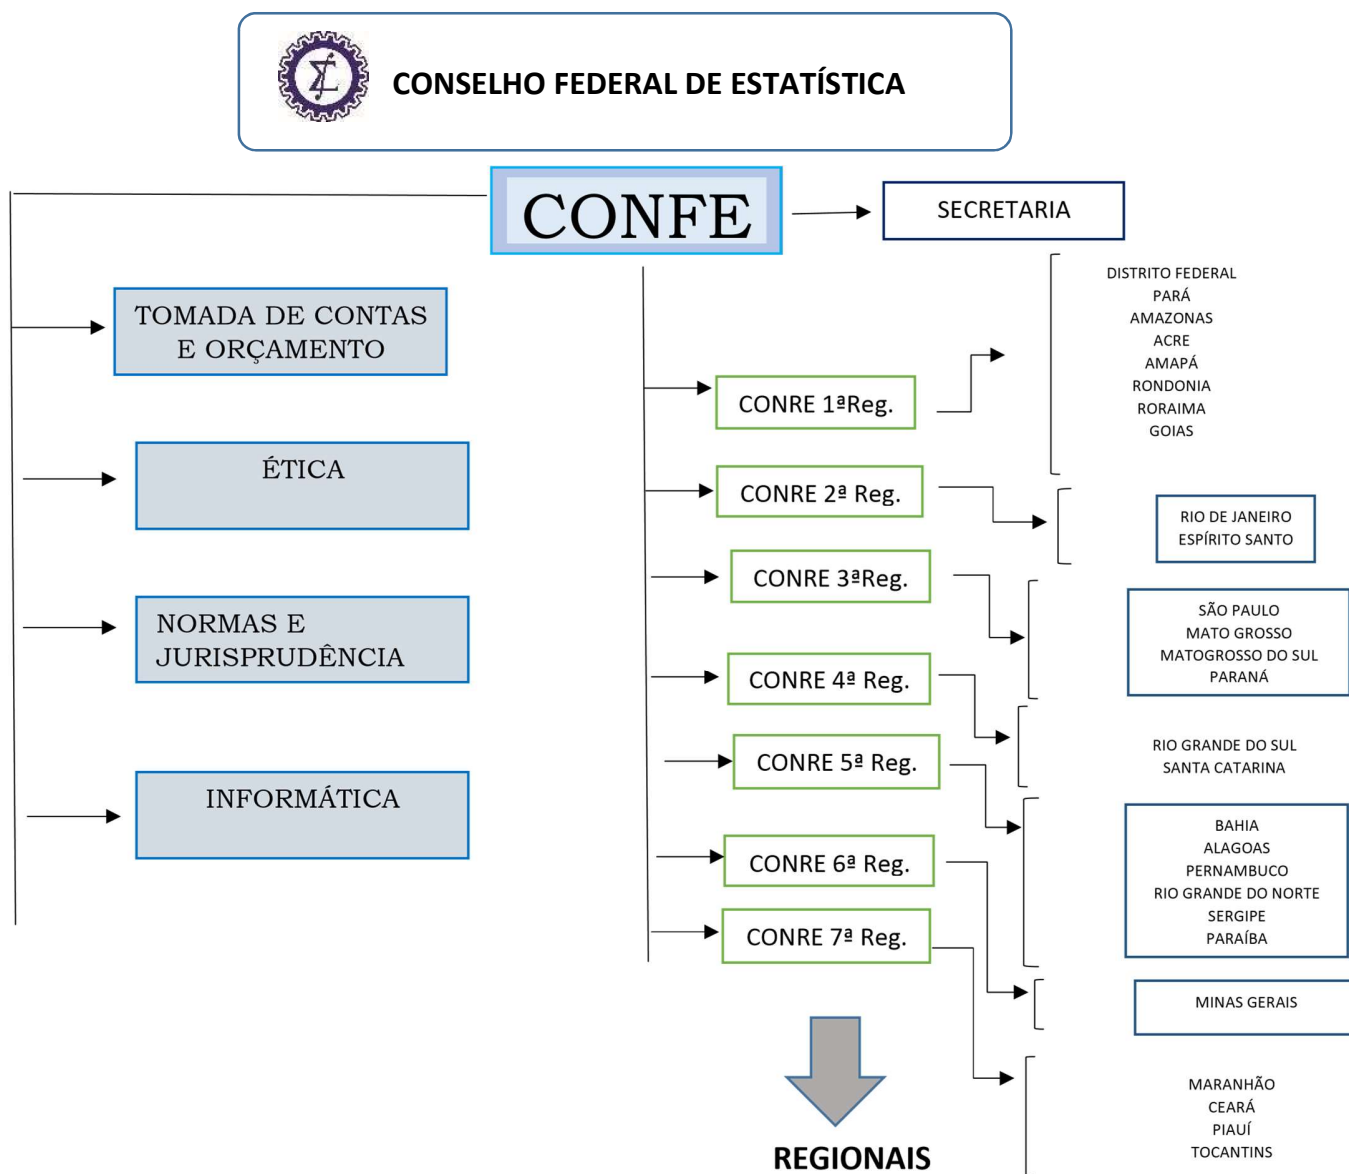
CONSELHO FEDERAL DE ESTATÍSTICA

CONFE

SECRETARIA

TOMADA DE CONTAS E ORÇAMENTO

ÉTICA

NORMAS E JURISPRUDÊNCIA

INFORMÁTICA

CONRE 1ªReg.

DISTRITO FEDERAL
PARÁ
AMAZONAS
ACRE
AMAPÁ
RONDONIA
RORAIMA
GOIAS

CONRE 2ª Reg.

RIO DE JANEIRO
ESPÍRITO SANTO

CONRE 3ªReg.

SÃO PAULO
MATO GROSSO
MATOGROSSO DO SUL
PARANÁ

CONRE 4ª Reg.

RIO GRANDE DO SUL
SANTA CATARINA

CONRE 5ª Reg.

BAHIA
ALAGOAS
PERNAMBUCO
RIO GRANDE DO NORTE
SERGIPE
PARAÍBA

CONRE 6ª Reg.

MINAS GERAIS

CONRE 7ª Reg.

MARANHÃO
CEARÁ
PIAUÍ
TOCANTINS

REGIONAIS